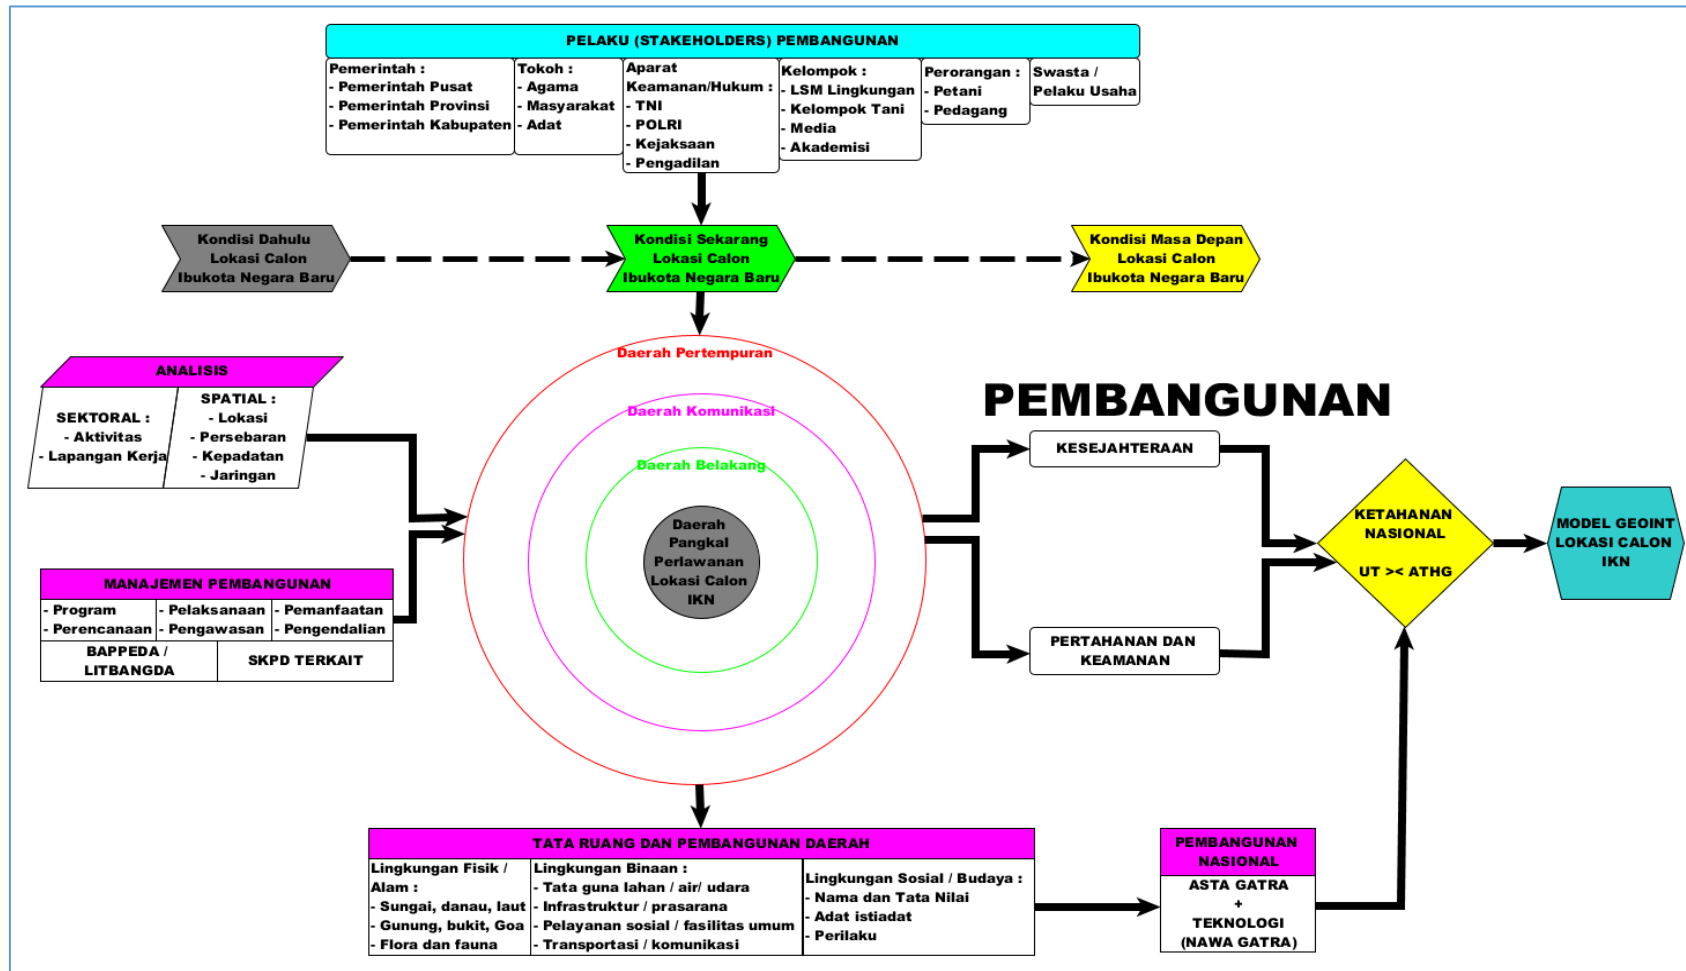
PELAKU (STAKEHOLDERS) PEMBANGUNAN

Pemerintah :
- Pemerintah Pusat
- Pemerintah Provinsi
- Pemerintah Kabupaten

Tokoh :
- Agama
- Masyarakat
- Adat

Aparat Keamanan/Hukum :
- TNI
- POLRI
- Kejaksaan
- Pengadilan

Kelompok :
- LSM Lingkungan
- Kelompok Tani
- Media
- Akademisi

Perorangan :
- Petani
- Pedagang

Swasta / Pelaku Usaha

Kondisi Dahulu Lokasi Calon Ibukota Negara Baru

Kondisi Sekarang Lokasi Calon Ibukota Negara Baru

Kondisi Masa Depan Lokasi Calon Ibukota Negara Baru

ANALISIS

SEKTORAL :
- Aktivitas
- Lapangan Kerja

SPATIAL :
- Lokasi
- Persebaran
- Kepadatan
- Jaringan

MANAJEMEN PEMBANGUNAN

| - Program<br>- Perencanaan | - Pelaksanaan<br>- Pengawasan | - Pemanfaatan<br>- Pengendalian |
|---|---|---|
| BAPPEDA / LITBANGDA | SKPD TERKAIT | |

Daerah Pertempuran

Daerah Komunikasi

Daerah Belakang

Daerah Pangkal Perlawanan Lokasi Calon IKN

PEMBANGUNAN

KESEJAHTERAAN

PERTAHANAN DAN KEAMANAN

KETAHANAN NASIONAL

UT >< ATHG

MODEL GEOINT LOKASI CALON IKN

TATA RUANG DAN PEMBANGUNAN DAERAH

Lingkungan Fisik / Alam :
- Sungai, danau, laut
- Gunung, bukit, Goa
- Flora dan fauna

Lingkungan Binaan :
- Tata guna lahan / air/ udara
- Infrastruktur / prasarana
- Pelayanan sosial / fasilitas umum
- Transportasi / komunikasi

Lingkungan Sosial / Budaya :
- Nama dan Tata Nilai
- Adat istiadat
- Perilaku

PEMBANGUNAN NASIONAL

ASTA GATRA
+
TEKNOLOGI
(NAWA GATRA)